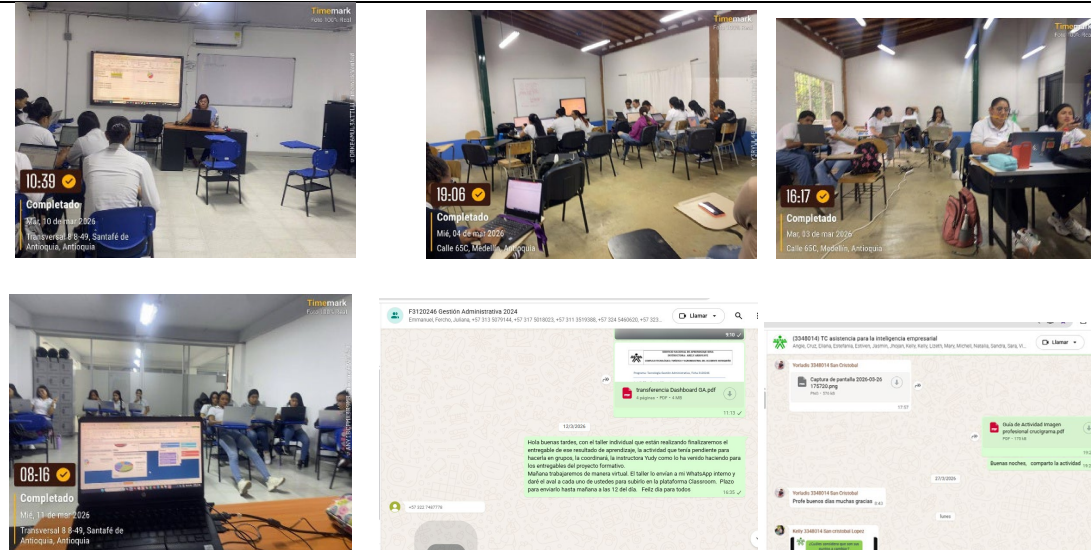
Timemark
Foto 100% Real
10:39
Completado
Mar, 10 de mar 2026
Transversal 8 8-49, Santafé de Antioquia, Antioquia

Timemark
19:06
Completado
Mié, 04 de mar 2026
Calle 65C, Medellín, Antioquia

Timemark
16:17
Completado
Mar, 03 de mar 2026
Calle 65C, Medellín, Antioquia

Timemark
Foto 100% Real
08:16
Completado
Mié, 11 de mar 2026
Transversal 8 8-49, Santafé de Antioquia, Antioquia

F3120246 Gestión Administrativa 2024
Emmanuel, Fercho, Juliana, +57 313 5079144, +57 317 5018023, +57 311 3519388, +57 324 5460620, +57 323...
Llamar
transferencia Dashboard GA.pdf
4 páginas • PDF • 4 MB
11:13
12/3/2026
Hola buenas tardes, con el taller individual que están realizando finalizaremos el entregable de ese resultado de aprendizaje, la actividad que tenía pendiente para hacerla en grupos, la coordinará, la instructora Yudy como lo ha venido haciendo para los entregables del proyecto formativo.
Mañana trabajaremos de manera virtual. El taller lo envían a mi WhatsApp interno y daré el aval a cada uno de ustedes para subirlo en la plataforma Classroom. Plazo para enviarlo hasta mañana a las 12 del día. Feliz día para todos
16:30
+57 322 7467776

(3348014) TC asistencia para la inteligencia empresarial
Angie, Cruz, Eliana, Estefanía, Estiven, Jhojan, Kely, Kelly, Lizeth, Mary, Michell, Natalia, Sandra, Sara, Vi...
Llamar
Yurladis 3348014 San Cristobal
Captura de pantalla 2026-03-26 175720.png
PNG • 379 kB
17:57
Guía de Actividad imagen profesional crucigrama.pdf
PDF • 119 kB
Buenas noches, comparto la actividad
27/3/2026
Yurladis 3348014 San Cristobal
Profe buenos días muchas gracias
Kelly 3348014 San cristobal Lopez